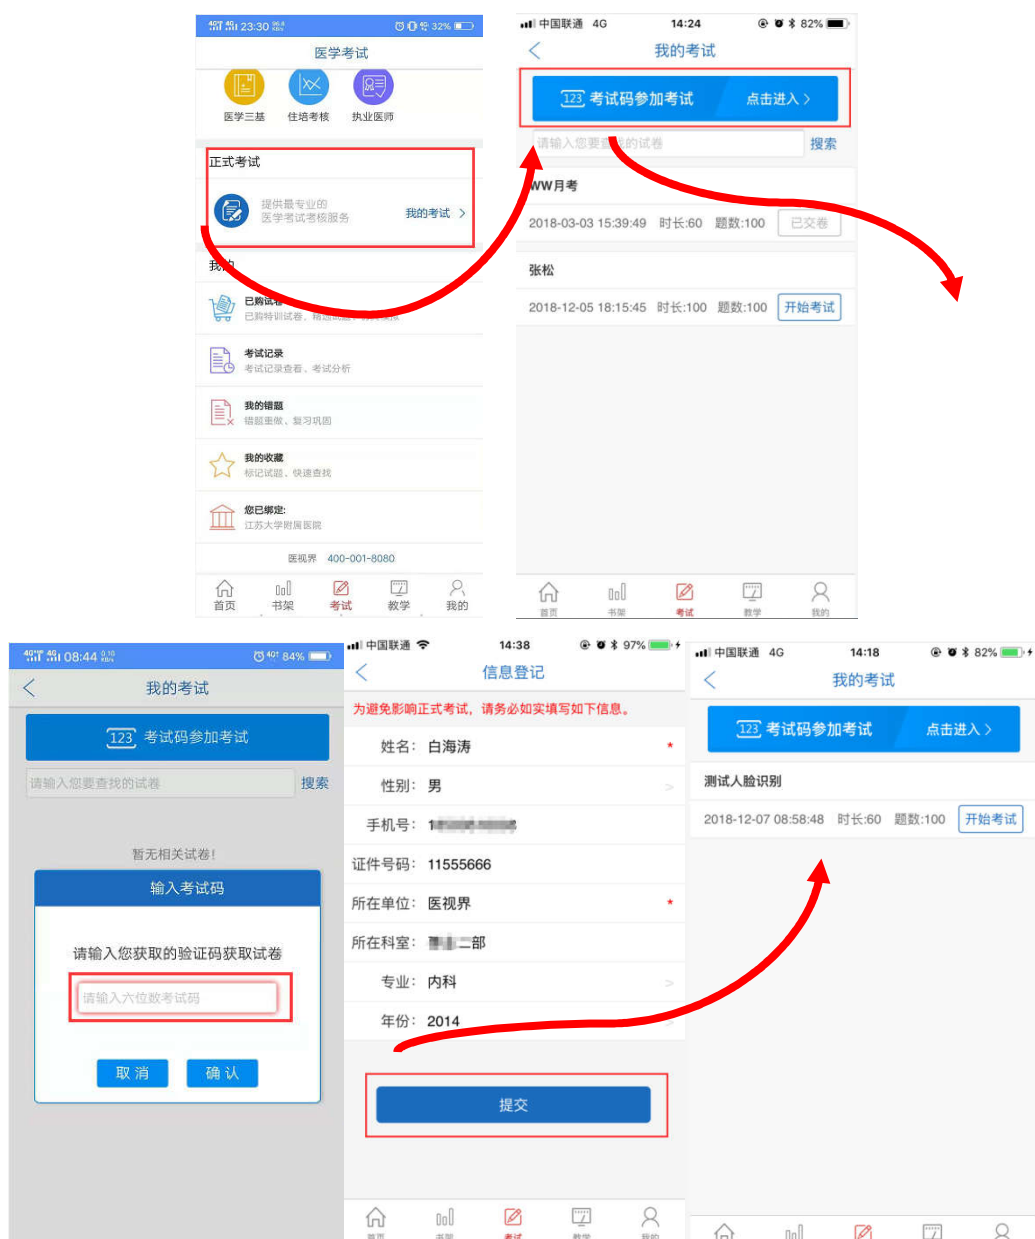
23:30 32%

医学考试

医学三基 住培考核 执业医师

正式考试

提供最专业的医学考试考核服务 我的考试 >

我的

已购试卷
已购特训试卷、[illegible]

考试记录
考试记录查看、考试分析

我的错题
错题重做、复习巩固

我的收藏
标记试题、快速查找

您已绑定:
江苏大学附属医院

医视界 400-001-8080

首页 书架 考试 教学 我的

中国联通 4G 14:24 82%

我的考试

123 考试码参加考试 点击进入 >

请输入您要查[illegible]的试卷 搜索

WW月考

2018-03-03 15:39:49 时长:60 题数:100 已交卷

张松

2018-12-05 18:15:45 时长:100 题数:100 开始考试

首页 书架 考试 教学 我的

08:44 84%

我的考试

123 考试码参加考试

请输入您要查找的试卷 搜索

暂无相关试卷!

输入考试码

请输入您获取的验证码获取试卷

请输入六位数考试码

取 消 确 认

中国联通 14:38 97%

信息登记

为避免影响正式考试，请务必如实填写如下信息。

姓名: 白海涛 *

性别: 男 >

手机号: 1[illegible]

证件号码: 11555666

所在单位: 医视界 *

所在科室: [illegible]二部

专业: 内科 >

年份: 2014 >

提交

首页 书架 考试 教学 我的

中国联通 4G 14:18 82%

我的考试

123 考试码参加考试 点击进入 >

测试人脸识别

2018-12-07 08:58:48 时长:60 题数:100 开始考试